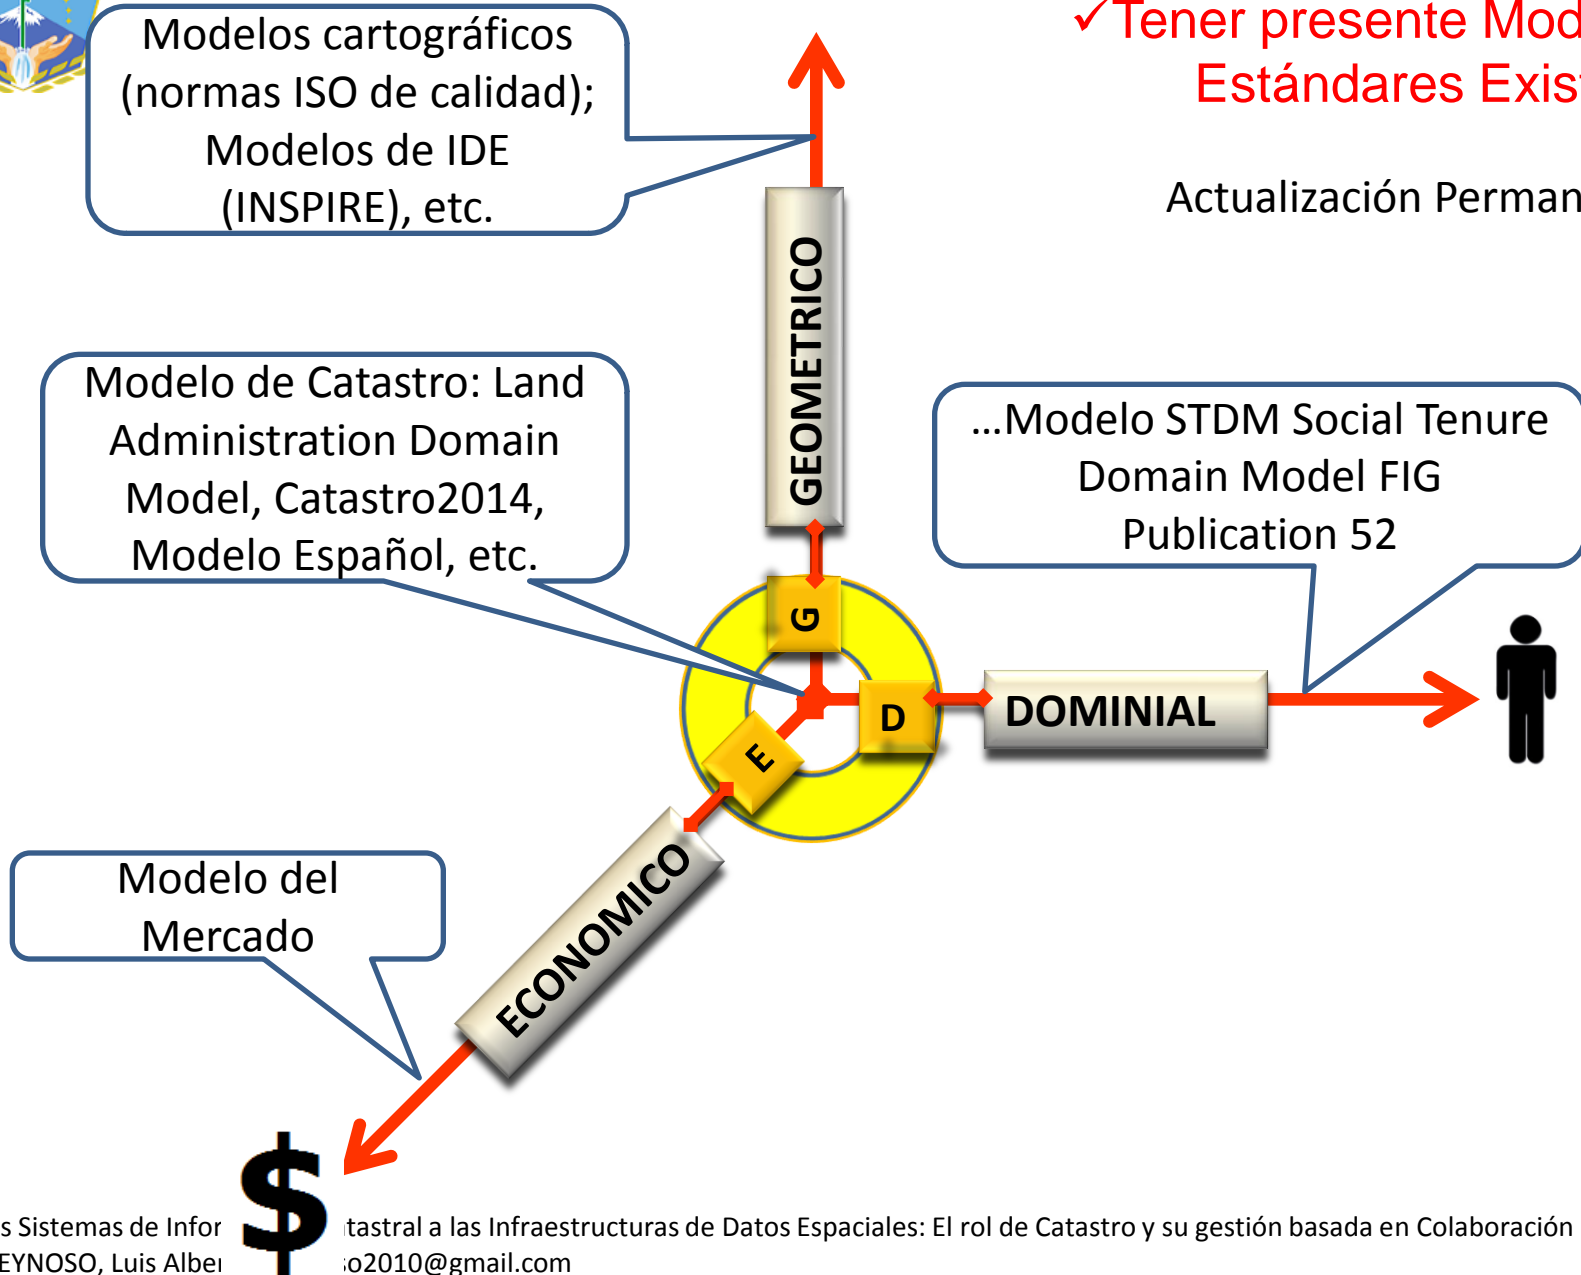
✓Tener presente Mod
Estándares Exis

Actualización Perman

Modelos cartográficos (normas ISO de calidad); Modelos de IDE (INSPIRE), etc.

GEOMETRICO

Modelo de Catastro: Land Administration Domain Model, Catastro2014, Modelo Español, etc.

…Modelo STDM Social Tenure Domain Model FIG Publication 52

G

D

E

DOMINIAL

Modelo del Mercado

ECONOMICO

$

s Sistemas de Infor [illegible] tastral a las Infraestructuras de Datos Espaciales: El rol de Catastro y su gestión basada en Colaboración
EYNOSO, Luis Albe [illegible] o2010@gmail.com